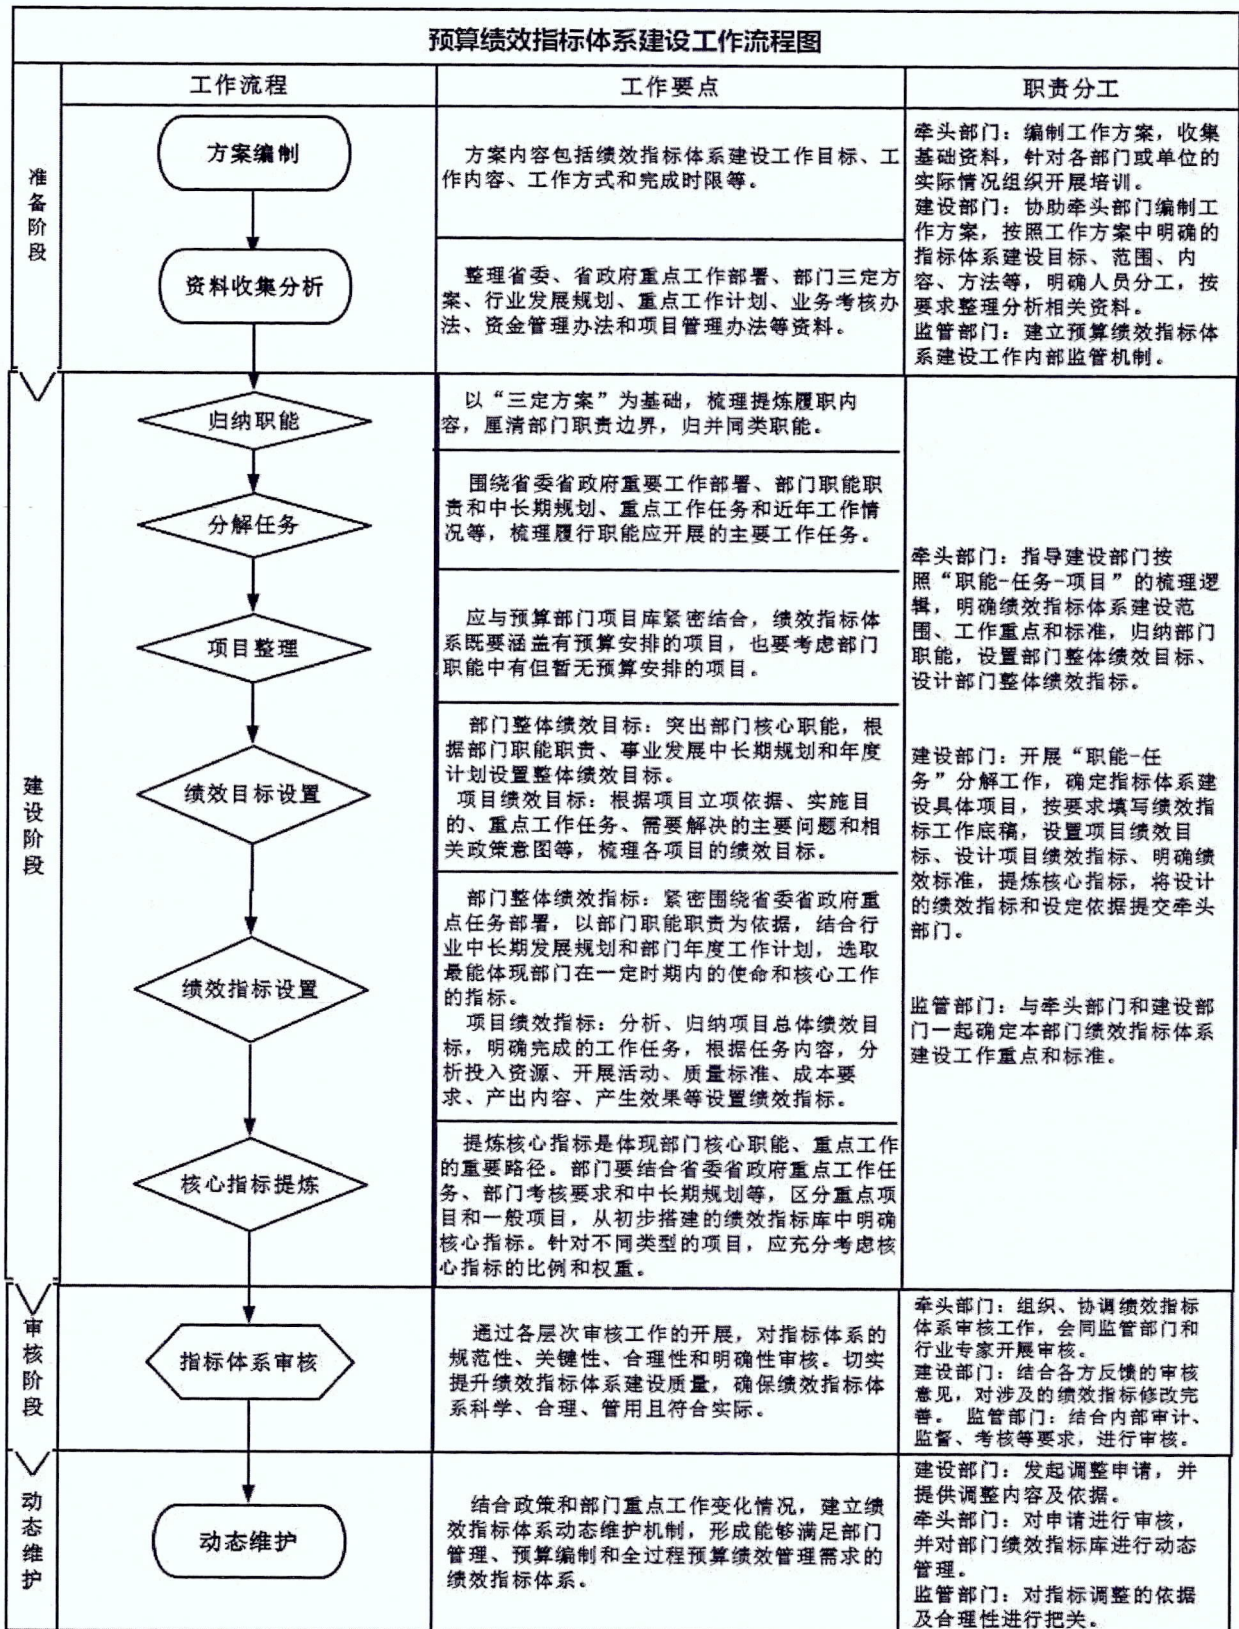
预算绩效指标体系建设工作流程图

| | 工作流程 | 工作要点 | 职责分工 |
|---|---|---|---|
| 准备阶段 | 方案编制 | 方案内容包括绩效指标体系建设工作目标、工作内容、工作方式和完成时限等。 | 牵头部门：编制工作方案，收集基础资料，针对各部门或单位的实际情况组织开展培训。建设部门：协助牵头部门编制工作方案，按照工作方案中明确的指标体系建设目标、范围、内容、方法等，明确人员分工，按要求整理分析相关资料。监管部门：建立预算绩效指标体系建设工作内部监管机制。 |
| | 资料收集分析 | 整理省委、省政府重点工作部署、部门三定方案、行业发展规划、重点工作计划、业务考核办法、资金管理办法和项目管理办法等资料。 | |
| 建设阶段 | 归纳职能 | 以“三定方案”为基础，梳理提炼履职内容，厘清部门职责边界，归并同类职能。 | 牵头部门：指导建设部门按照“职能-任务-项目”的梳理逻辑，明确绩效指标体系建设范围、工作重点和标准，归纳部门职能，设置部门整体绩效目标、设计部门整体绩效指标。<br>建设部门：开展“职能-任务”分解工作，确定指标体系建设具体项目，按要求填写绩效指标工作底稿，设置项目绩效目标、设计项目绩效指标、明确绩效标准，提炼核心指标，将设计的绩效指标和设定依据提交牵头部门。<br>监管部门：与牵头部门和建设部门一起确定本部门绩效指标体系建设工作重点和标准。 |
| | 分解任务 | 围绕省委省政府重要工作部署、部门职能职责和中长期规划、重点工作任务和近年工作情况等，梳理履行职能应开展的主要工作任务。 | |
| | 项目整理 | 应与预算部门项目库紧密结合，绩效指标体系既要涵盖有预算安排的项目，也要考虑部门职能中有但暂无预算安排的项目。 | |
| | 绩效目标设置 | 部门整体绩效目标：突出部门核心职能，根据部门职能职责、事业发展中长期规划和年度计划设置整体绩效目标。<br>项目绩效目标：根据项目立项依据、实施目的、重点工作任务、需要解决的主要问题和相关政策意图等，梳理各项目的绩效目标。 | |
| | 绩效指标设置 | 部门整体绩效指标：紧密围绕省委省政府重点任务部署，以部门职能职责为依据，结合行业中长期发展规划和部门年度工作计划，选取最能体现部门在一定时期内的使命和核心工作的指标。<br>项目绩效指标：分析、归纳项目总体绩效目标，明确完成的工作任务，根据任务内容，分析投入资源、开展活动、质量标准、成本要求、产出内容、产生效果等设置绩效指标。 | |
| | 核心指标提炼 | 提炼核心指标是体现部门核心职能、重点工作的重要路径。部门要结合省委省政府重点工作任务、部门考核要求和中长期规划等，区分重点项目和一般项目，从初步搭建的绩效指标库中明确核心指标。针对不同类型的项目，应充分考虑核心指标的比例和权重。 | |
| 审核阶段 | 指标体系审核 | 通过各层次审核工作的开展，对指标体系的规范性、关键性、合理性和明确性审核。切实提升绩效指标体系建设质量，确保绩效指标体系科学、合理、管用且符合实际。 | 牵头部门：组织、协调绩效指标体系审核工作，会同监管部门和行业专家开展审核。建设部门：结合各方反馈的审核意见，对涉及的绩效指标修改完善。监管部门：结合内部审计、监督、考核等要求，进行审核。 |
| 动态维护 | 动态维护 | 结合政策和部门重点工作变化情况，建立绩效指标体系动态维护机制，形成能够满足部门管理、预算编制和全过程预算绩效管理需求的绩效指标体系。 | 建设部门：发起调整申请，并提供调整内容及依据。牵头部门：对申请进行审核，并对部门绩效指标库进行动态管理。监管部门：对指标调整的依据及合理性进行把关。 |